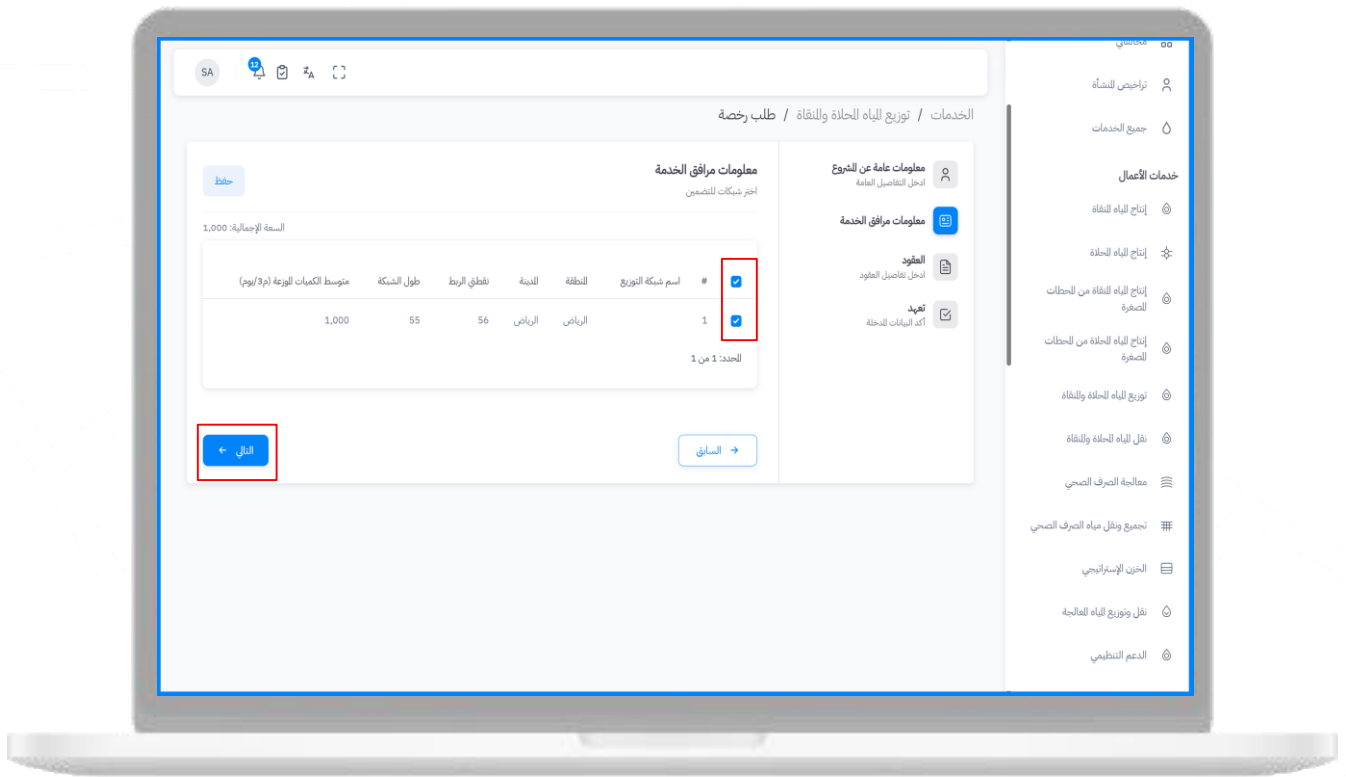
SA 12

الخدمات / توزيع المياه المحلاة والنقاة / طلب رخصة

معلومات عامة عن المشروع
ادخل التفاصيل العامة

معلومات مرافق الخدمة

العقود
ادخل تفاصيل العقود

تعهد
أكد البيانات المدخلة

معلومات مرافق الخدمة
اختر شبكات للتضمين

حفظ

السعة الإجمالية: 1,000

| # | اسم شبكة التوزيع | المنطقة | المدينة | نطاق الربط | طول الشبكة | متوسط الكميات الموزعة (م3/يوم) |
|---|---|---|---|---|---|---|
| 1 | | الرياض | الرياض | 56 | 55 | 1,000 |

المحدد: 1 من 1

السابق
التالي

تراخيص المنشأة
جميع الخدمات
خدمات الأعمال
إنتاج المياه النقاة
إنتاج المياه المحلاة
إنتاج المياه النقاة من المحطات الصغيرة
إنتاج المياه المحلاة من المحطات الصغيرة
توزيع المياه المحلاة والنقاة
نقل المياه المحلاة والنقاة
معالجة الصرف الصحي
تجميع ونقل مياه الصرف الصحي
الخزن الإستراتيجي
نقل وتوزيع المياه المعالجة
الدعم التنظيمي